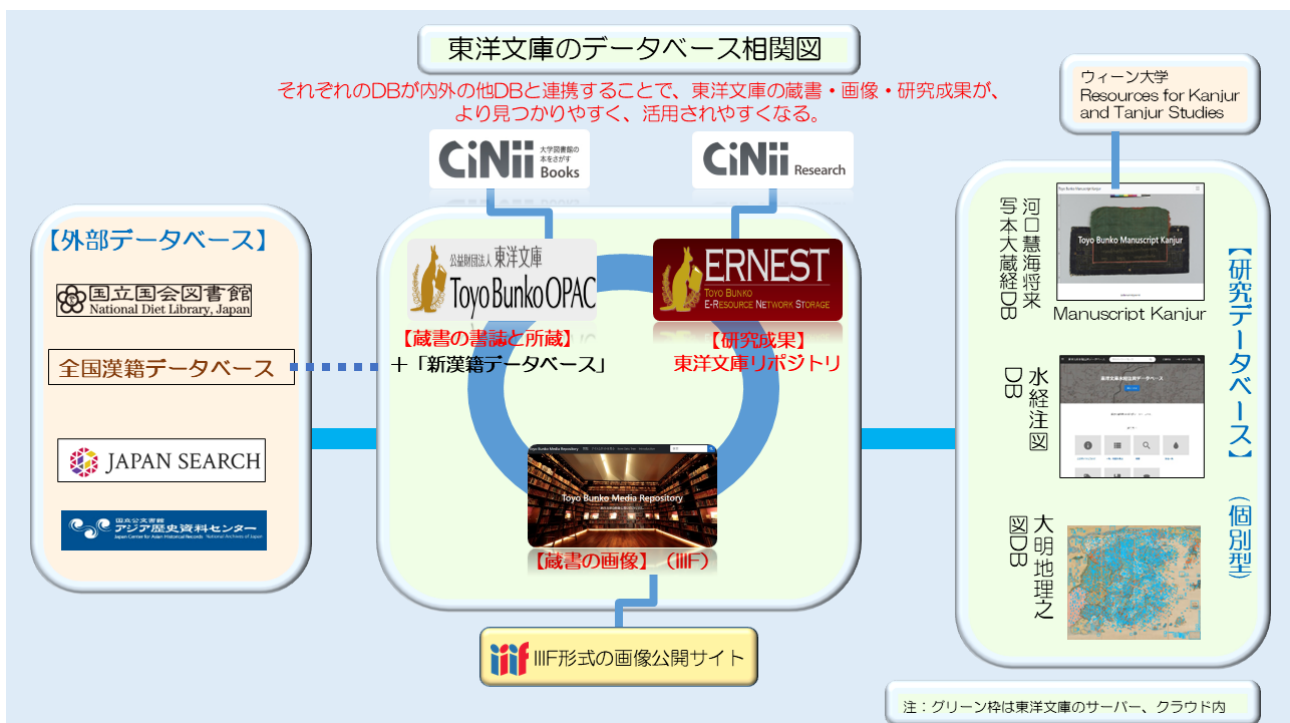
東洋文庫のデータベース相関図

それぞれのDBが内外の他DBと連携することで、東洋文庫の蔵書・画像・研究成果が、より見つかりやすく、活用されやすくなる。

CiNii 大学図書館の本をさがす Books

CiNii Research

ウィーン大学
Resources for Kanjur and Tanjur Studies

【外部データベース】

国立国会図書館
National Diet Library, Japan

全国漢籍データベース

JAPAN SEARCH

国立公文書館 アジア歴史資料センター
Japan Center for Asian Historical Records National Archives of Japan

公益財団法人 東洋文庫
Toyo Bunko OPAC

【蔵書の書誌と所蔵】
+「新漢籍データベース」

ERNEST
TOYO BUNKO E-RESOURCE NETWORK STORAGE

【研究成果】
東洋文庫リポジトリ

Toyo Bunko Media Repository

【蔵書の画像】（IIIF）

IIIF形式の画像公開サイト

河口慧海将来写本大蔵経DB

Toyo Bunko Manuscript Kanjur

Manuscript Kanjur

水経注図DB

大明地理之図DB

【研究データベース】（個別型）

注：グリーン枠は東洋文庫のサーバー、クラウド内